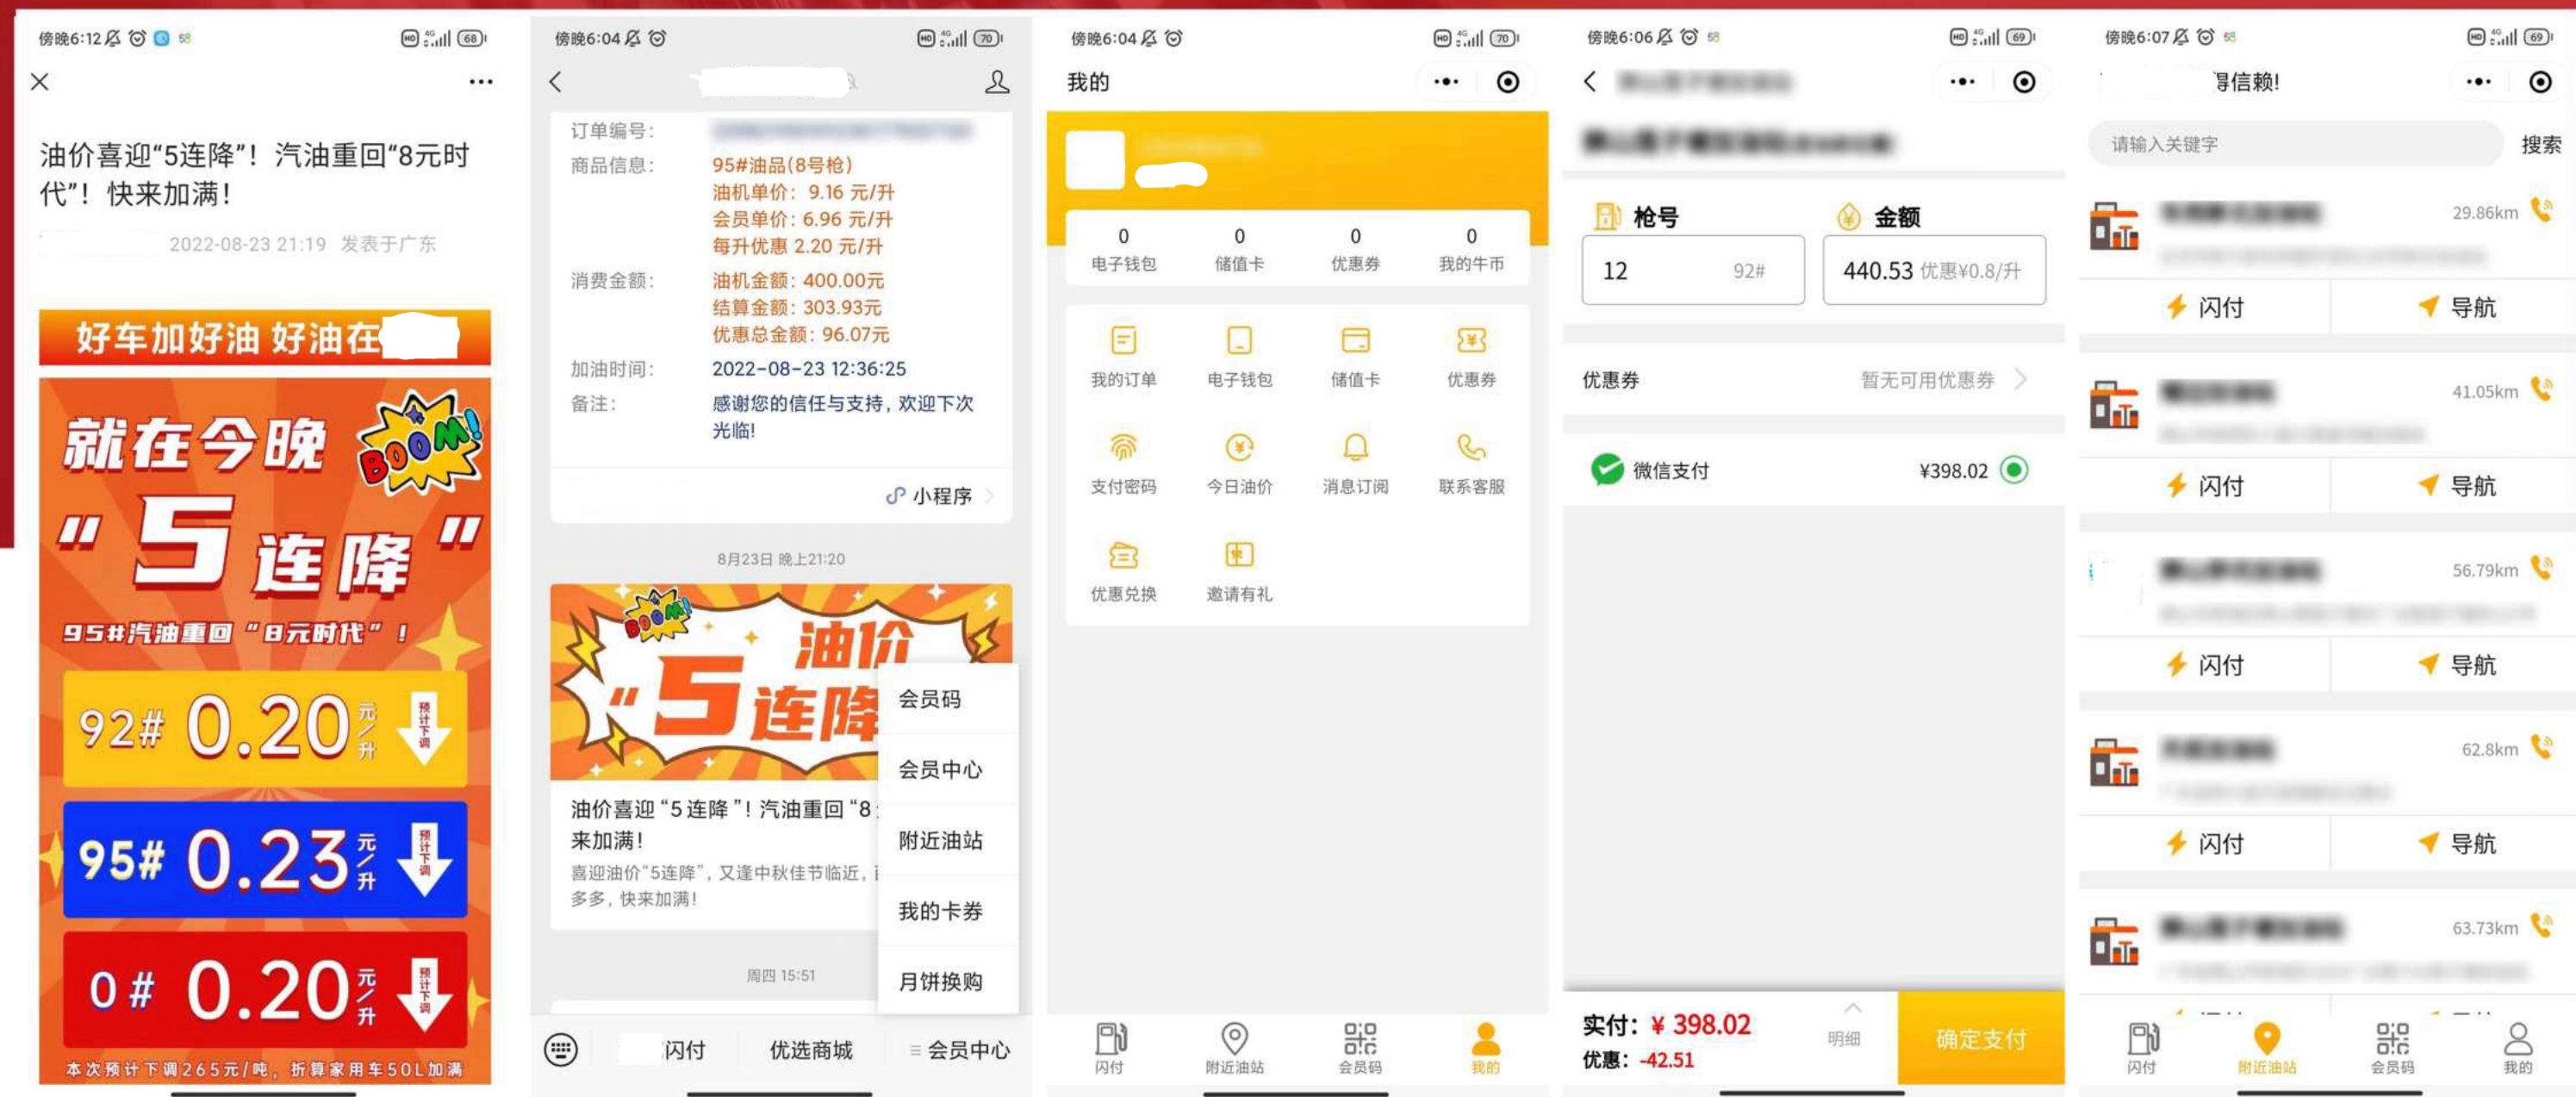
傍晚6:12 68

油价喜迎“5连降”！汽油重回“8元时代”！快来加满！
2022-08-23 21:19 发表于广东

好车加好油 好油在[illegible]

就在今晚 BOOM!
“5连降”
95#汽油重回“8元时代”！
92# 0.20 元/升 预计下调
95# 0.23 元/升 预计下调
0# 0.20 元/升 预计下调
本次预计下调265元/吨，折算家用车50L加满

傍晚6:04 70

订单编号：
商品信息： 95#油品(8号枪)
油机单价：9.16 元/升
会员单价：6.96 元/升
每升优惠 2.20 元/升
消费金额： 油机金额：400.00元
结算金额：303.93元
优惠总金额：96.07元
加油时间： 2022-08-23 12:36:25
备注： 感谢您的信任与支持，欢迎下次光临！
小程序

8月23日 晚上21:20

BOOM! 油价“5连降
油价喜迎“5连降”！汽油重回“8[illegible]来加满！
喜迎油价“5连降”，又逢中秋佳节临近，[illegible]多多，快来加满！

会员码
会员中心
附近油站
我的卡券
月饼换购

周四 15:51

闪付 优选商城 会员中心

傍晚6:04 70

我的

0 电子钱包
0 储值卡
0 优惠券
0 我的牛币

我的订单
电子钱包
储值卡
优惠券
支付密码
今日油价
消息订阅
联系客服
优惠兑换
邀请有礼

闪付 附近油站 会员码 我的

傍晚6:06 69

枪号
金额
12 92#
440.53 优惠¥0.8/升
优惠券 暂无可用优惠券
微信支付 ¥398.02

实付：¥ 398.02
优惠：-42.51
明细
确定支付

傍晚6:07 69

得信赖!
请输入关键字 搜索
29.86km
闪付 导航
41.05km
闪付 导航
56.79km
闪付 导航
62.8km
闪付 导航
63.73km

闪付 附近油站 会员码 我的